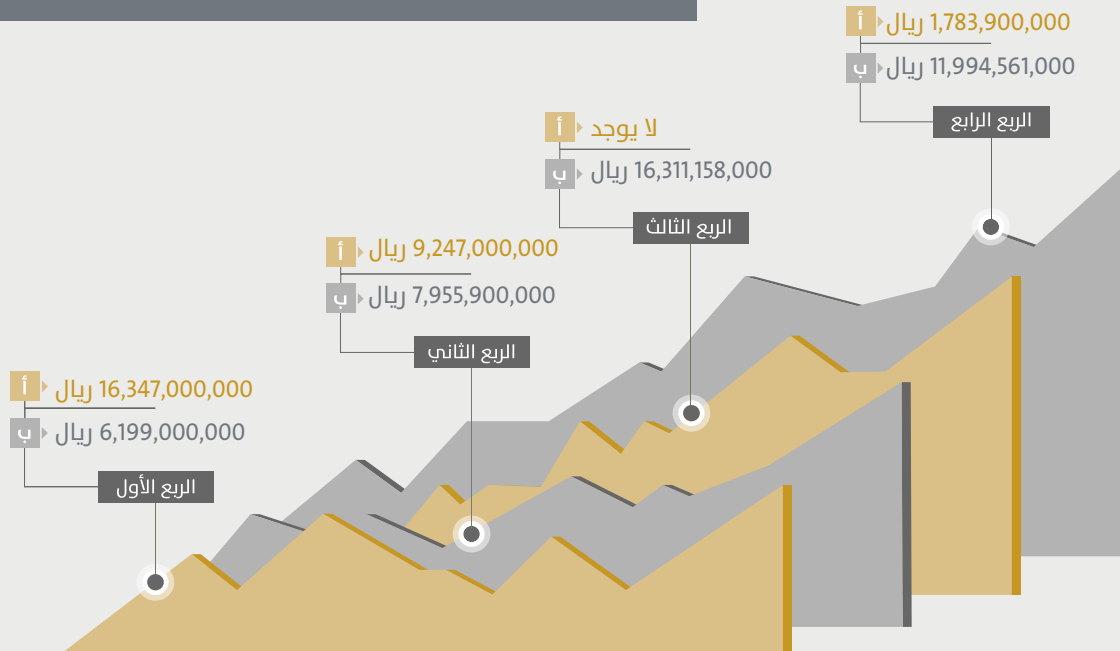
أ 1,783,900,000 ريال
ب 11,994,561,000 ريال
الربع الرابع

أ لا يوجد
ب 16,311,158,000 ريال
الربع الثالث

أ 9,247,000,000 ريال
ب 7,955,900,000 ريال
الربع الثاني

أ 16,347,000,000 ريال
ب 6,199,000,000 ريال
الربع الأول